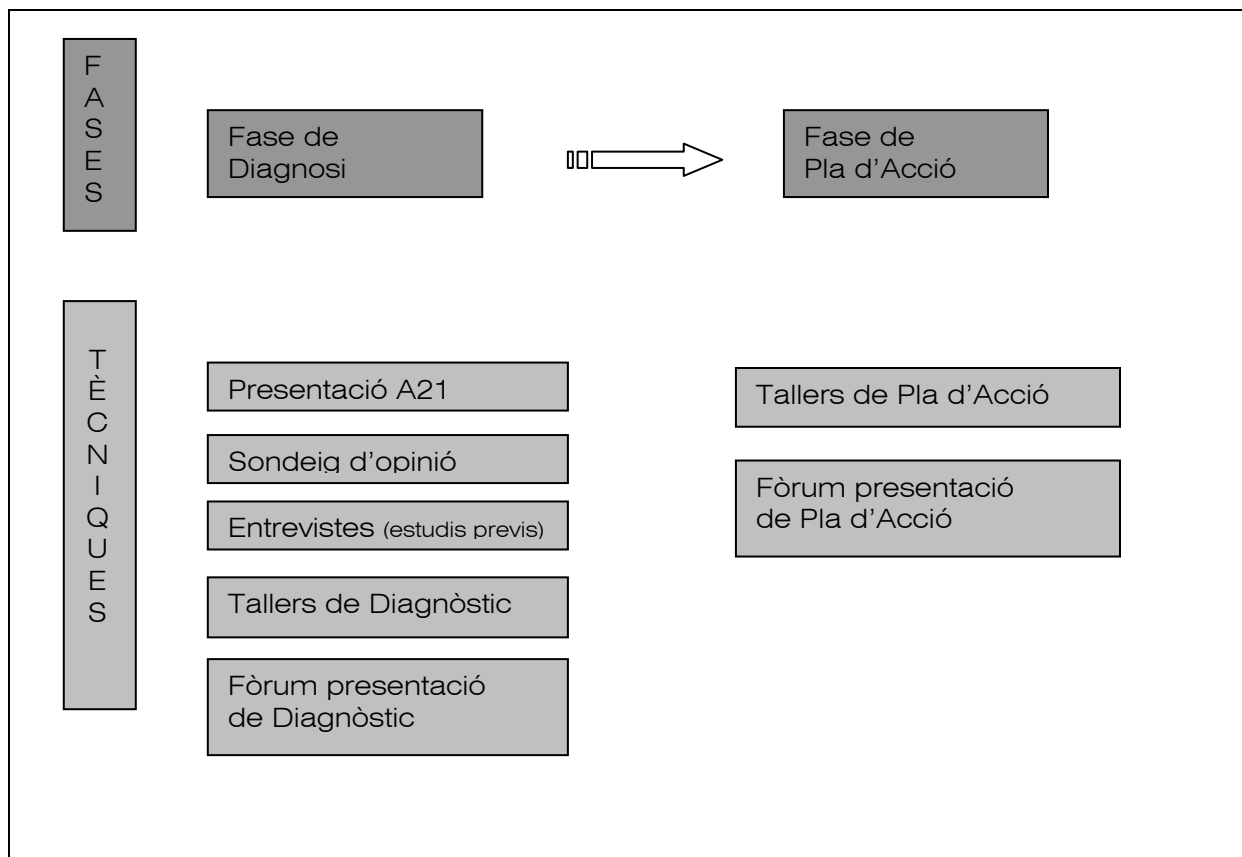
FASES

Fase de Diagnosi

Fase de Pla d'Acció

TÈCNIQUES

Presentació A21

Sondeig d'opinió

Entrevistes (estudis previs)

Tallers de Diagnòstic

Fòrum presentació de Diagnòstic

Tallers de Pla d'Acció

Fòrum presentació de Pla d'Acció